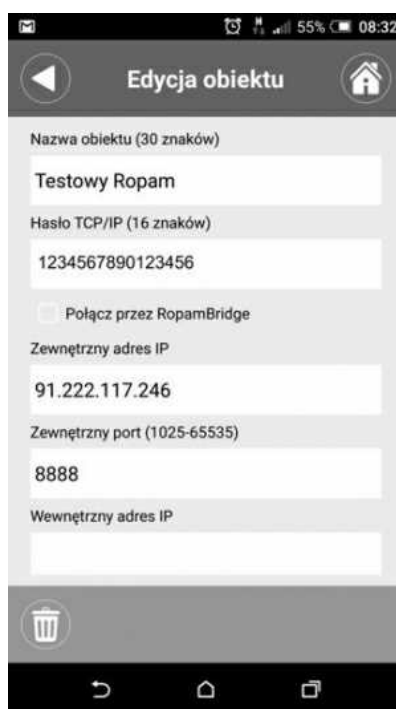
55% 08:32

Edycja obiektu

Nazwa obiektu (30 znaków)

Testowy Ropam

Hasło TCP/IP (16 znaków)

1234567890123456

Połącz przez RopamBridge

Zewnętrzny adres IP

91.222.117.246

Zewnętrzny port (1025-65535)

8888

Wewnętrzny adres IP